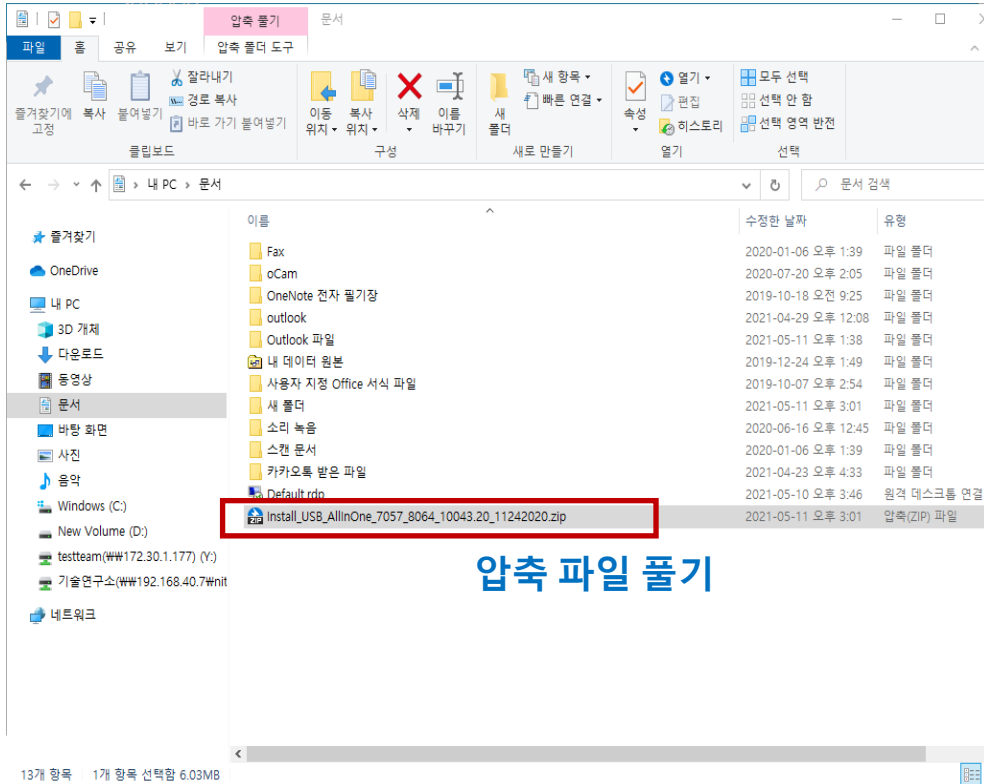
압축 풀기 문서

파일 홈 공유 보기 압축 폴더 도구

즐겨찾기에 고정 복사 붙여넣기 잘라내기 경로 복사 바로 가기 붙여넣기
클립보드

이동 위치 복사 위치 삭제 이름 바꾸기
구성

새 폴더 새 항목 빠른 연결
새로 만들기

속성 열기 편집 히스토리
열기

모두 선택 선택 안 함 선택 영역 반전
선택

내 PC › 문서

문서 검색

즐겨찾기
OneDrive
내 PC
3D 개체
다운로드
동영상
문서
바탕 화면
사진
음악
Windows (C:)
New Volume (D:)
testteam(₩₩172.30.1.177) (Y:)
기술연구소(₩₩192.168.40.7₩nit
네트워크

| 이름 | 수정한 날짜 | 유형 |
|---|---|---|
| Fax | 2020-01-06 오후 1:39 | 파일 폴더 |
| oCam | 2020-07-20 오후 2:05 | 파일 폴더 |
| OneNote 전자 필기장 | 2019-10-18 오전 9:25 | 파일 폴더 |
| outlook | 2021-04-29 오후 12:08 | 파일 폴더 |
| Outlook 파일 | 2021-05-11 오후 1:38 | 파일 폴더 |
| 내 데이터 원본 | 2019-12-24 오후 1:49 | 파일 폴더 |
| 사용자 지정 Office 서식 파일 | 2019-10-07 오후 2:54 | 파일 폴더 |
| 새 폴더 | 2021-05-11 오후 3:01 | 파일 폴더 |
| 소리 녹음 | 2020-06-16 오후 12:45 | 파일 폴더 |
| 스캔 문서 | 2020-01-06 오후 1:39 | 파일 폴더 |
| 카카오톡 받은 파일 | 2021-04-23 오후 4:33 | 파일 폴더 |
| Default.rdp | 2021-05-10 오후 3:46 | 원격 데스크톱 연결 |
| Install_USB_AllInOne_7057_8064_10043.20_11242020.zip | 2021-05-11 오후 3:01 | 압축(ZIP) 파일 |

압축 파일 풀기

13개 항목 1개 항목 선택함 6.03MB